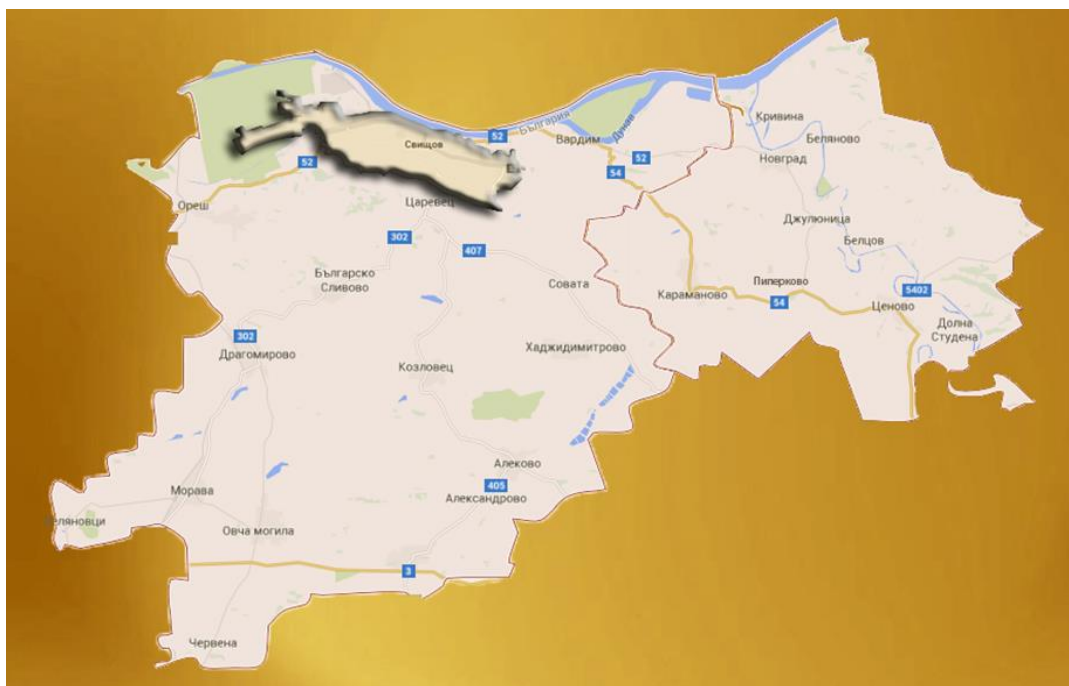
България
Дунав
52
Вардим
Кривина
Беляново
Свищов
52
Новград
52
54
Ореш
Царевец
Джулюница
302
407
Белцов
Българско Сливово
Совата
Караманово
Пиперково
54
5402
Ценово
Долна Студена
302
Драгомирово
Хаджидимитрово
Козловец
Алеково
405
Александрово
Морава
Беляновци
Овча могила
3
Червена